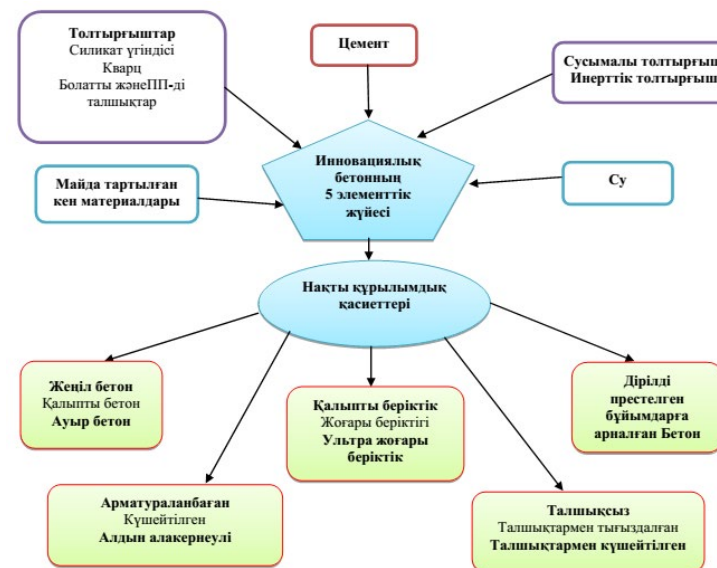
Толтырғыштар
Силикат үгіндісі
Кварц
Болатты жәнеПП-ді талшықтар

Цемент

Сусымалы толтырғыш
Инерттік толтырғыш

Инновациялық бетонның 5 элементтік жүйесі

Майда тартылған кен материалдары

Су

Нақты құрылымдық қасиеттері

Жеңіл бетон
Қалыпты бетон
Ауыр бетон

Қалыпты беріктік
Жоғары беріктігі
Ультра жоғары беріктік

Дірілді престелген бұйымдарға арналған Бетон

Арматураланбаған
Күшейтілген
Алдын алакернеулі

Талшықсыз
Талшықтармен тығыздалған
Талшықтармен күшейтілген